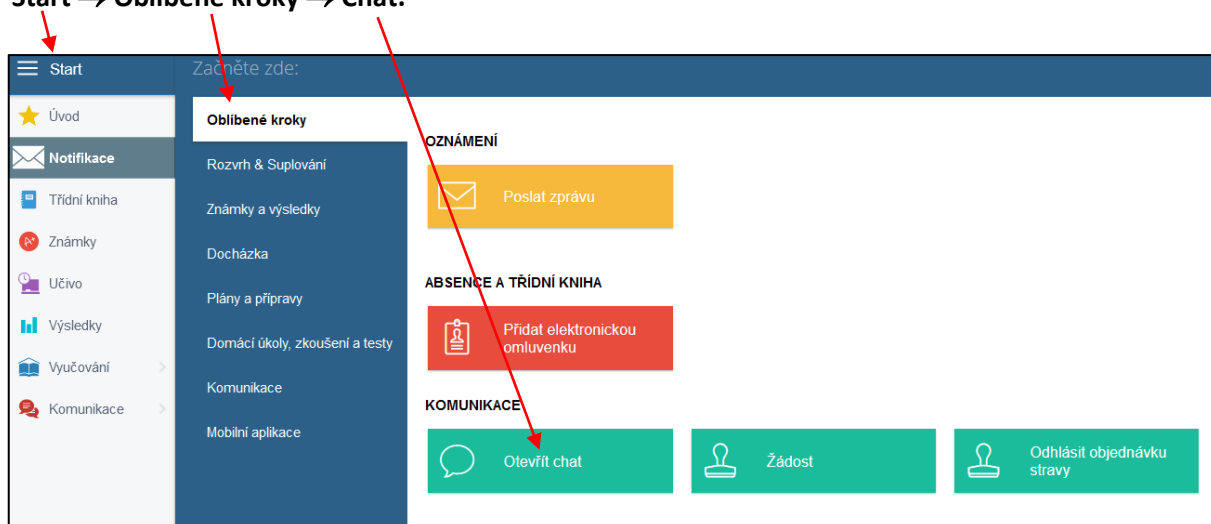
Start → Oblíbené kroky → Chat.

Start

Začněte zde:

Úvod
Notifikace
Třídní kniha
Známky
Učivo
Výsledky
Vyučování
Komunikace

Oblíbené kroky
Rozvrh & Suplování
Známky a výsledky
Docházka
Plány a přípravy
Domácí úkoly, zkoušení a testy
Komunikace
Mobilní aplikace

OZNÁMENÍ
Poslat zprávu

ABSENCE A TŘÍDNÍ KNIHA
Přidat elektronickou omluvenku

KOMUNIKACE
Otevřít chat
Žádost
Odhlásit objednávku stravy